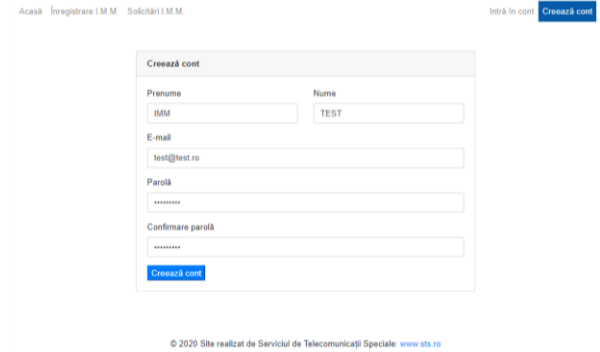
Acasă Înregistrare I.M.M. Solicitări I.M.M. Intră în cont Crează cont

Crează cont

Prenume
IMM

Nume
TEST

E-mail
test@test.ro

Parolă
••••••••••

Confirmare parolă
••••••••••

Crează cont

© 2020 Site realizat de Serviciul de Telecomunicații Speciale: www.sts.ro